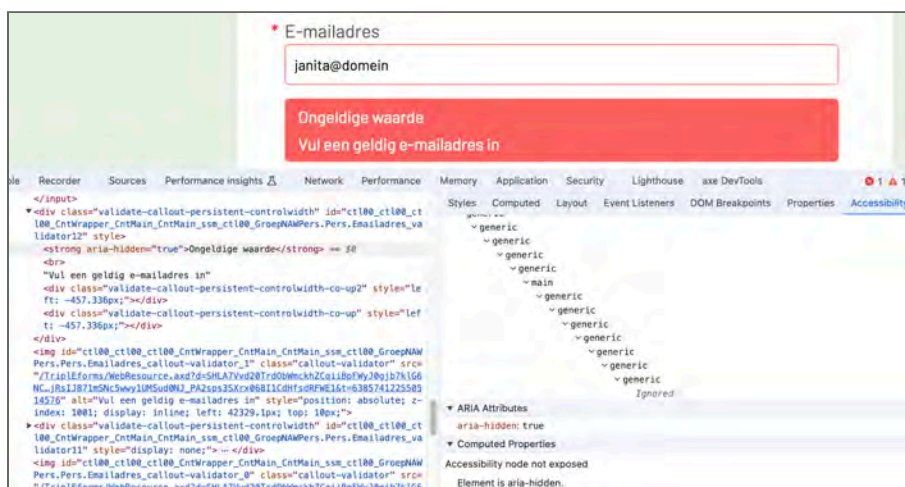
* E-mailadres

janita@domein

Ongeldige waarde
Vul een geldig e-mailadres in

le Recorder Sources Performance insights Network Performance Memory Application Security Lighthouse axe DevTools 1 1

</input>
▼<div class="validate-callout-persistent-controlwidth" id="ctl00_ctl00_ctl00_CntWrapper_CntMain_CntMain_ssm_ctl00_GroepNAWPers.Pers.Emailadres_validator12" style>
<strong aria-hidden="true">Ongeldige waarde</strong> == $0
<br>
"Vul een geldig e-mailadres in"
<div class="validate-callout-persistent-controlwidth-co-up2" style="left: -457.336px;"></div>
<div class="validate-callout-persistent-controlwidth-co-up" style="left: -457.336px;"></div>
</div>
<img id="ctl00_ctl00_ctl00_CntWrapper_CntMain_CntMain_ssm_ctl00_GroepNAWPers.Pers.Emailadres_callout-validator_1" class="callout-validator" src="/TripleForms/WebResource.axd?d=SHLA7Vvd20TrdObWmckhZCqiiBpFWyJ0gjb7klG6NC_jRsIJ871mSNc5wwy1UMSud0NJ_PA2sps35Xrx06BI1CdHfsdRFWE1&t=638574122550514576" alt="Vul een geldig e-mailadres in" style="position: absolute; z-index: 1001; display: inline; left: 42329.1px; top: 10px;">
▶<div class="validate-callout-persistent-controlwidth" id="ctl00_ctl00_ctl00_CntWrapper_CntMain_CntMain_ssm_ctl00_GroepNAWPers.Pers.Emailadres_validator11" style="display: none;">…</div>
<img id="ctl00_ctl00_ctl00_CntWrapper_CntMain_CntMain_ssm_ctl00_GroepNAWPers.Pers.Emailadres_callout-validator_0" class="callout-validator" src="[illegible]

Styles Computed Layout Event Listeners DOM Breakpoints Properties Accessibility

generic
generic
generic
generic
generic
main
generic
generic
generic
generic
generic
generic
generic
Ignored

▼ ARIA Attributes
aria-hidden: true
▼ Computed Properties
Accessibility node not exposed
Element is aria-hidden.